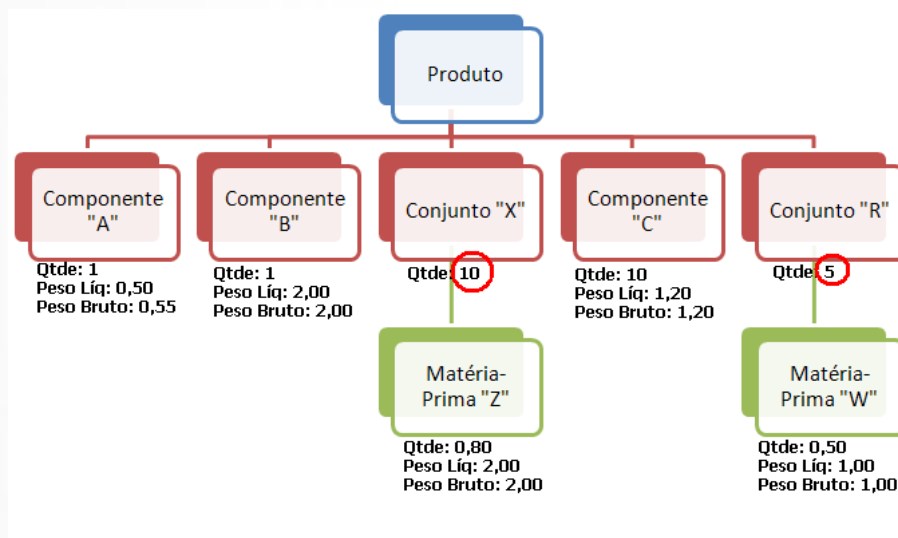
Produto

Componente "A"
Qtde: 1
Peso Líq: 0,50
Peso Bruto: 0,55

Componente "B"
Qtde: 1
Peso Líq: 2,00
Peso Bruto: 2,00

Conjunto "X"
Qtde: 10

Matéria-Prima "Z"
Qtde: 0,80
Peso Líq: 2,00
Peso Bruto: 2,00

Componente "C"
Qtde: 10
Peso Líq: 1,20
Peso Bruto: 1,20

Conjunto "R"
Qtde: 5

Matéria-Prima "W"
Qtde: 0,50
Peso Líq: 1,00
Peso Bruto: 1,00